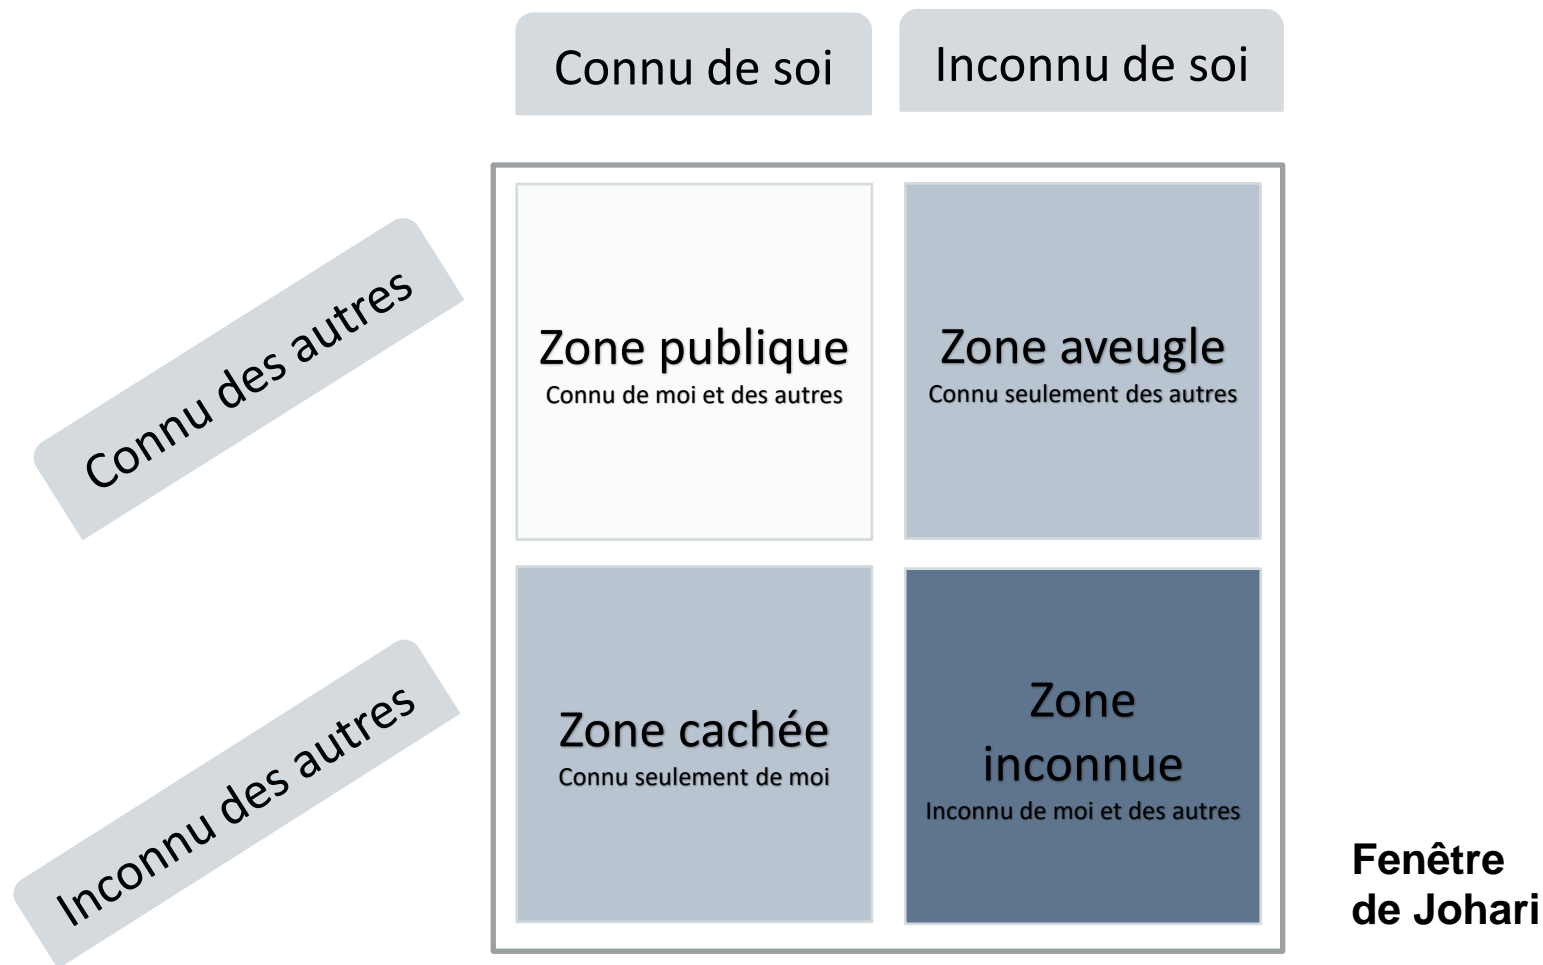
Connu de soi

Inconnu de soi

Connu des autres

Zone publique
Connu de moi et des autres

Zone aveugle
Connu seulement des autres

Inconnu des autres

Zone cachée
Connu seulement de moi

Zone inconnue
Inconnu de moi et des autres

Fenêtre de Johari